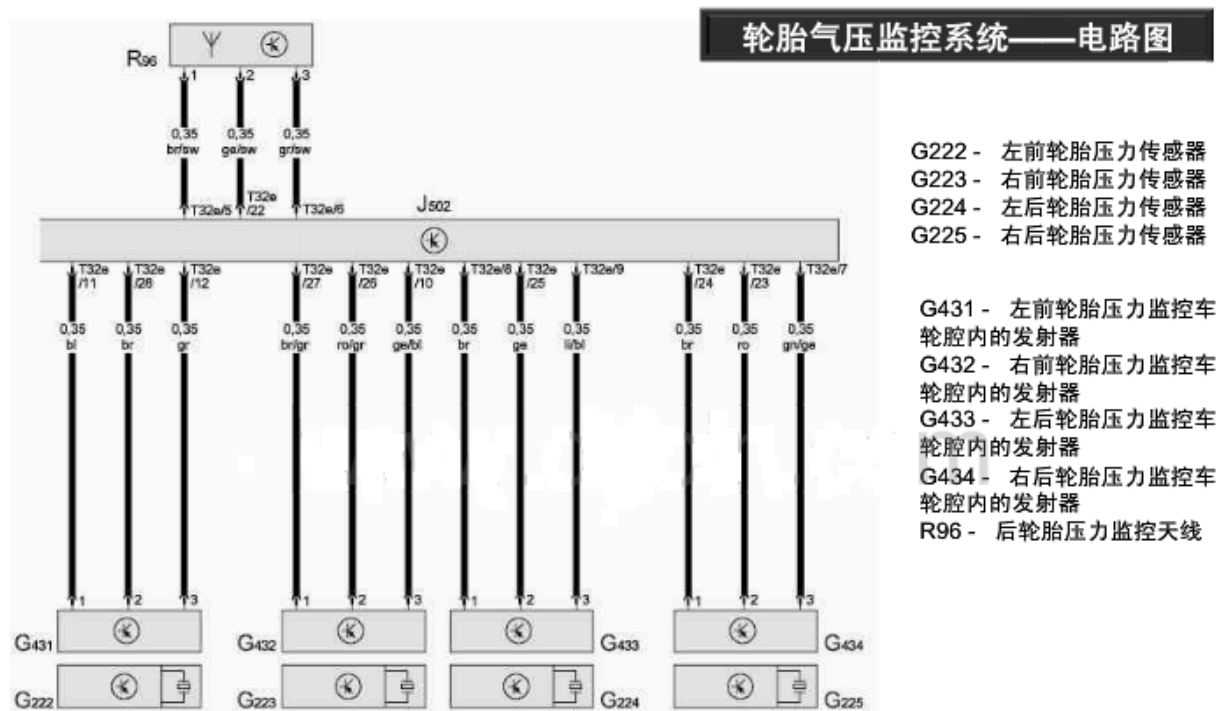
轮胎气压监控系统——电路图

R96

1 2 3

0,35 br/sw 0,35 ge/sw 0,35 gr/sw

T32e/5 T32e/22 T32e/6

J502

T32e/11 T32e/28 T32e/12 T32e/27 T32e/26 T32e/10 T32e/8 T32e/25 T32e/9 T32e/24 T32e/23 T32e/7

0,35 bl 0,35 br 0,35 gr 0,35 br/gr 0,35 ro/gr 0,35 ge/bl 0,35 br 0,35 ge 0,35 li/bl 0,35 br 0,35 ro 0,35 gn/ge

1 2 3 1 2 3 1 2 3 1 2 3

G431 G432 G433 G434

G222 G223 G224 G225

G222 - 左前轮胎压力传感器
G223 - 右前轮胎压力传感器
G224 - 左后轮胎压力传感器
G225 - 右后轮胎压力传感器

G431 - 左前轮胎压力监控车轮腔内的发射器
G432 - 右前轮胎压力监控车轮腔内的发射器
G433 - 左后轮胎压力监控车轮腔内的发射器
G434 - 右后轮胎压力监控车轮腔内的发射器
R96 - 后轮胎压力监控天线